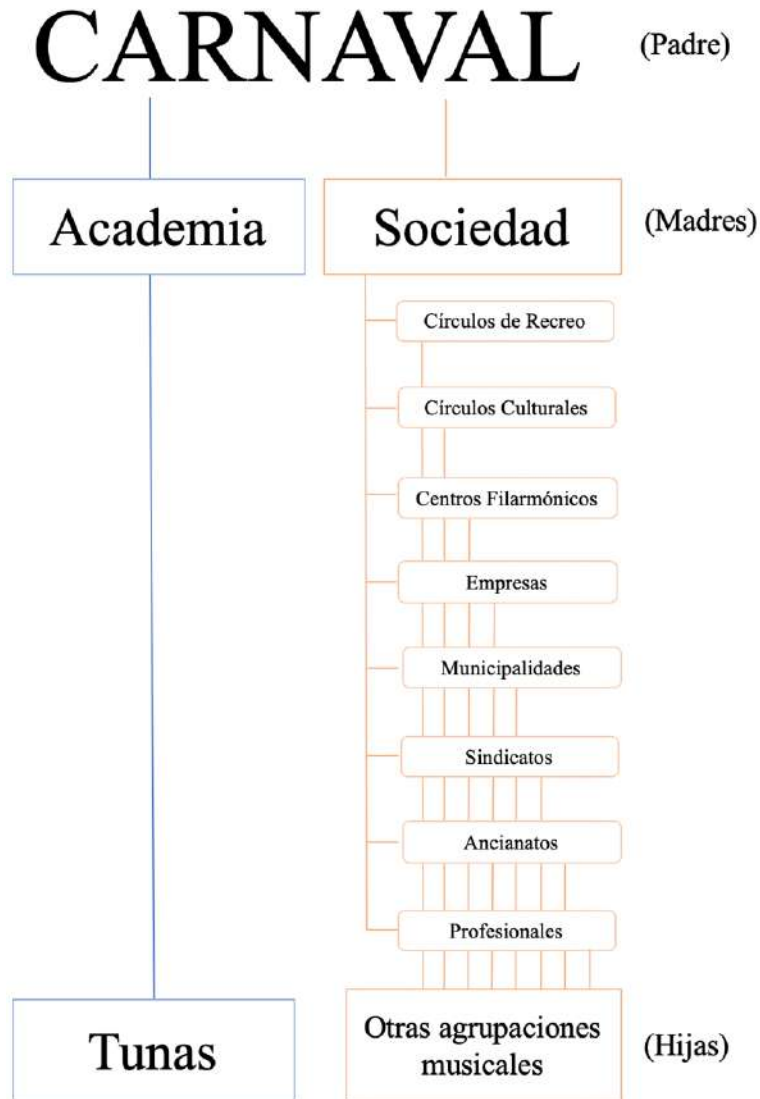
CARNAVAL (Padre)

Academia

Sociedad

(Madres)

Círculos de Recreo

Círculos Culturales

Centros Filarmónicos

Empresas

Municipalidades

Sindicatos

Ancianatos

Profesionales

Tunas

Otras agrupaciones musicales

(Hijas)